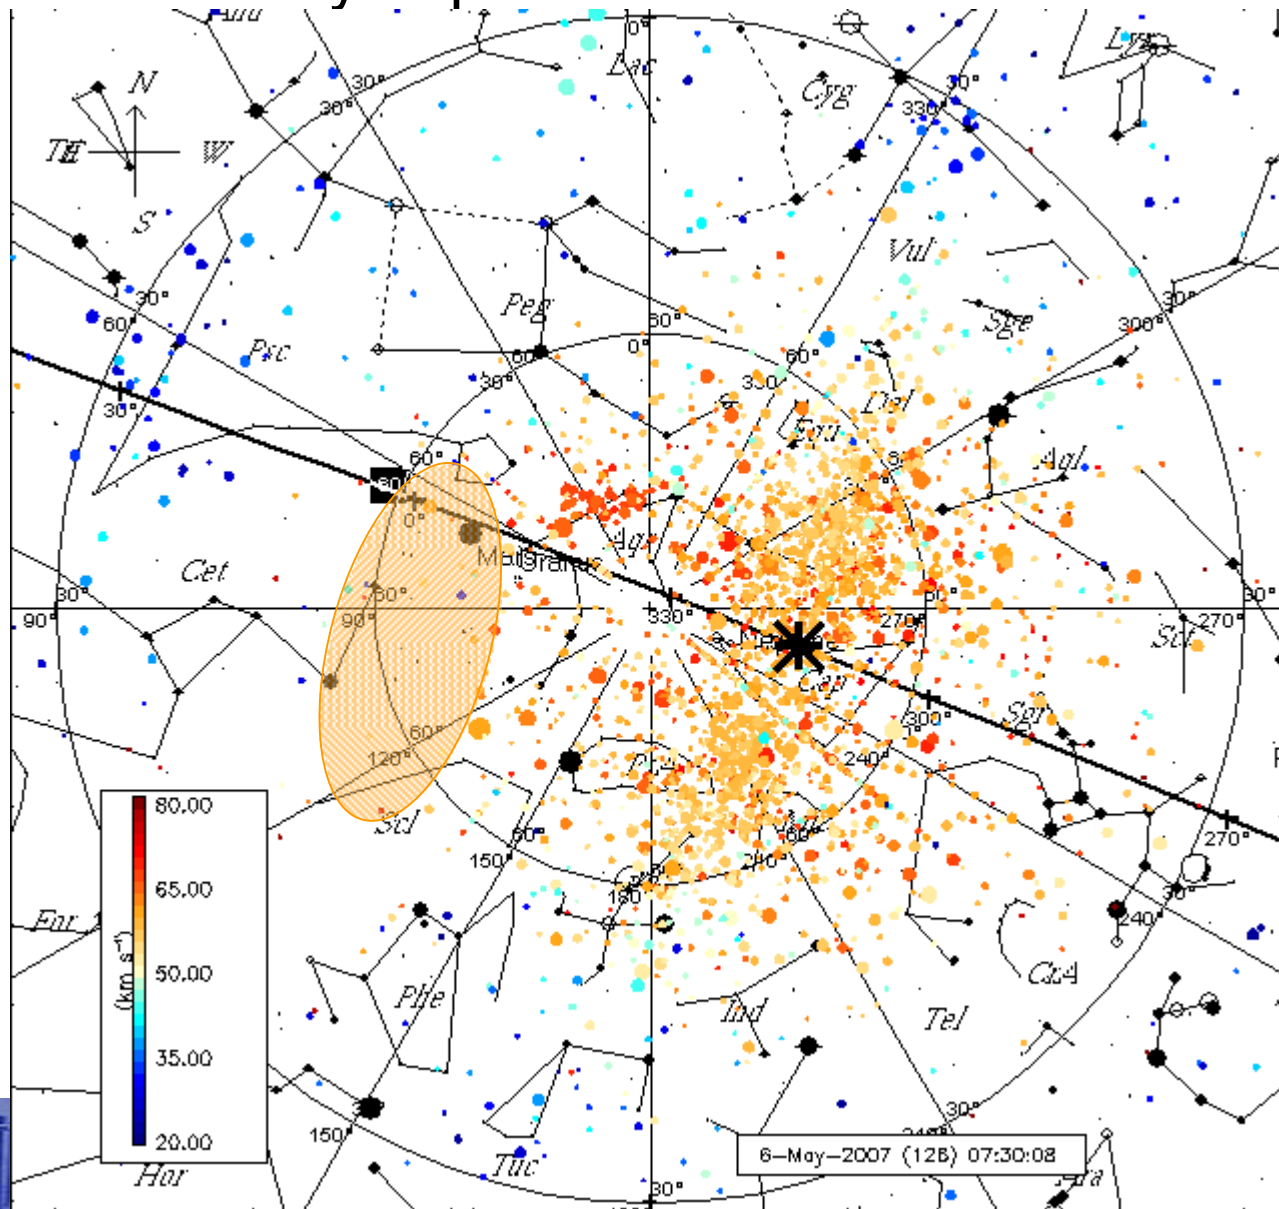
And
0°
Lac
Cyg
Lyr
N
30°
30°
330°
30°
TH
W
S
Vul
Peg
30°
Psc
60°
30°
300°
Sge
60°
0°
60°
30°
60°
30°
330
Del
Equ
30°
60°
Aql
60°
0°
Aqr
MaiGrand
Cet
30°
60°
90°
330°
270°
90°
30°
90°
Sct
270°
Cap
300°
Sgr
60°
120°
240°
Scl
80.00
65.00
60°
270°
150°
240°
Gru
Mic
30°
For
150°
240°
(km s⁻¹)
50.00
CrA
Phe
Ind
Tel
35.00
20.00
30°
150
Hor
Tuc
6–May–2007 (128) 07:30:08
30°
Ara